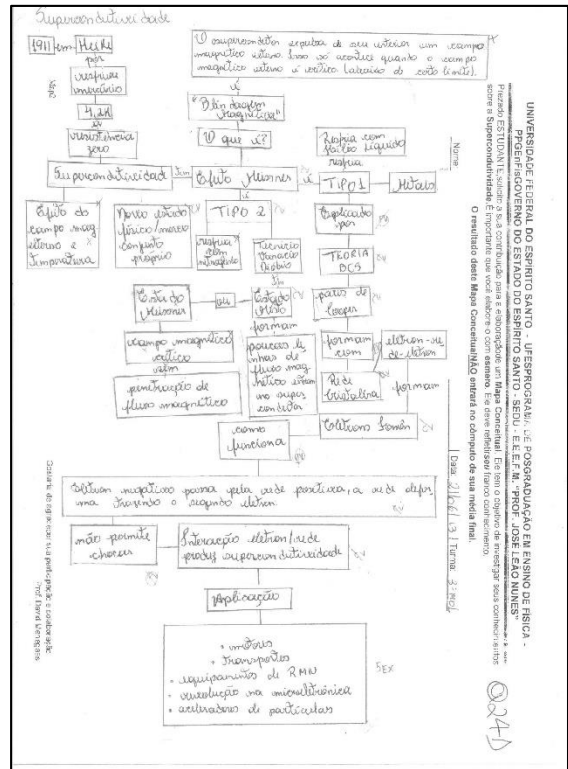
Supercondutividade

1911 Kam. Heike

por mercúrio

4,2K

resistência zero

Supercondutividade

O supercondutor expulsa de seu interior um campo magnético externo. Isso só acontece quando o campo magnético externo é crítico (abaixo de certo limite).

"Blindagem magnética"

O que é?

Efeito Meissner

Tipo 1

Resfria com hélio líquido

Metais

Efeito do campo magnético externo e temperatura

Novo estado físico | macro comportamento próprio

TIPO 2

Resfria com nitrogênio

Cerâmica Vanádio Nióbio

Explicado por

TEORIA BCS

Estado Meissner

ou

Estado misto

formam

pares de Cooper

campo magnético crítico

porções de linhas de fluxo magnético entram no supercondutor

formam com

elétron-elétron

penetração de fluxo magnético

Rede cristalina

formam

Elétrons fônon

como funciona

Elétron negativo passa pela rede positiva, a rede deforma atraindo o segundo elétron.

não permite choques

Interação elétron/rede produz supercondutividade

Aplicação

• motores
• transportes
• equipamentos de RMN
• revolução na microeletrônica
• aceleradores de partículas

UNIVERSIDADE FEDERAL DO ESPÍRITO SANTO - UFES/PROGRAMA DE PÓSGRADUAÇÃO EM ENSINO DE FÍSICA - PPGEnFIS/GOVERNO DO ESTADO DO ESPÍRITO SANTO - SEDU - E.E.E.F.M. "PROF. JOSÉ LEÃO NUNES"

Prezado ESTUDANTE, solicito a sua contribuição para a elaboração de um Mapa Conceitual. Ele tem o objetivo de investigar seus conhecimentos sobre a Supercondutividade. É importante que você elabore o com esmero. Ele deve refletir seu real conhecimento.

O resultado deste Mapa Conceitual NÃO entrará no cômputo de sua média final.

Name

Data: 21/06/13 | Turma: 3º M01

Obrigado pela sua participação e colaboração.
Prof. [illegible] Menezes

024D